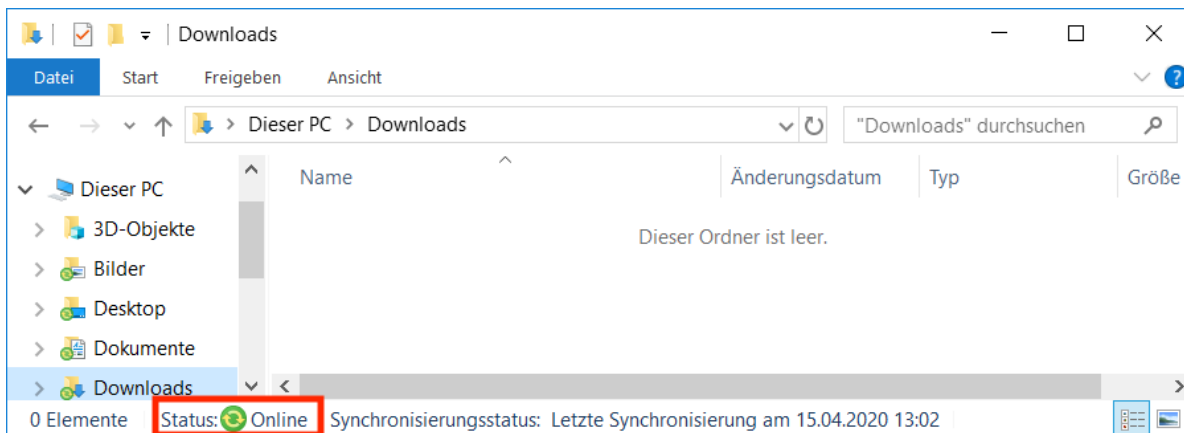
Downloads

Datei Start Freigeben Ansicht

Dieser PC > Downloads

"Downloads" durchsuchen

Dieser PC
3D-Objekte
Bilder
Desktop
Dokumente
Downloads

| Name | Änderungsdatum | Typ | Größe |
|---|---|---|---|

Dieser Ordner ist leer.

0 Elemente Status: Online Synchronisierungsstatus: Letzte Synchronisierung am 15.04.2020 13:02